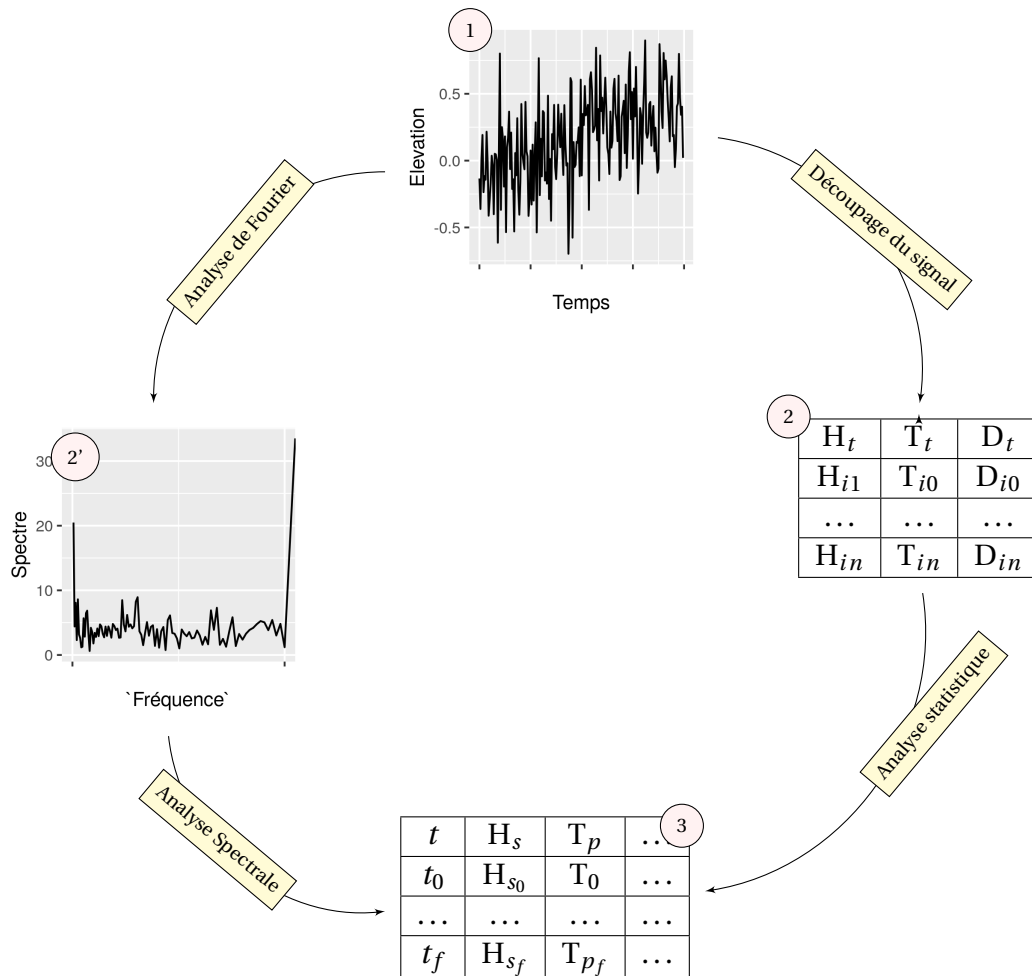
1

Elevation

0.5

0.0

-0.5

Temps

Découpage du signal

Analyse de Fourier

2

| $H_t$ | $T_t$ | $D_t$ |
|---|---|---|
| $H_{i1}$ | $T_{i0}$ | $D_{i0}$ |
| … | … | … |
| $H_{in}$ | $T_{in}$ | $D_{in}$ |

2'

30

20

10

0

Spectre

`Fréquence`

Analyse statistique

Analyse Spectrale

3

| $t$ | $H_s$ | $T_p$ | … |
|---|---|---|---|
| $t_0$ | $H_{s_0}$ | $T_0$ | … |
| … | … | … | … |
| $t_f$ | $H_{s_f}$ | $T_{p_f}$ | … |